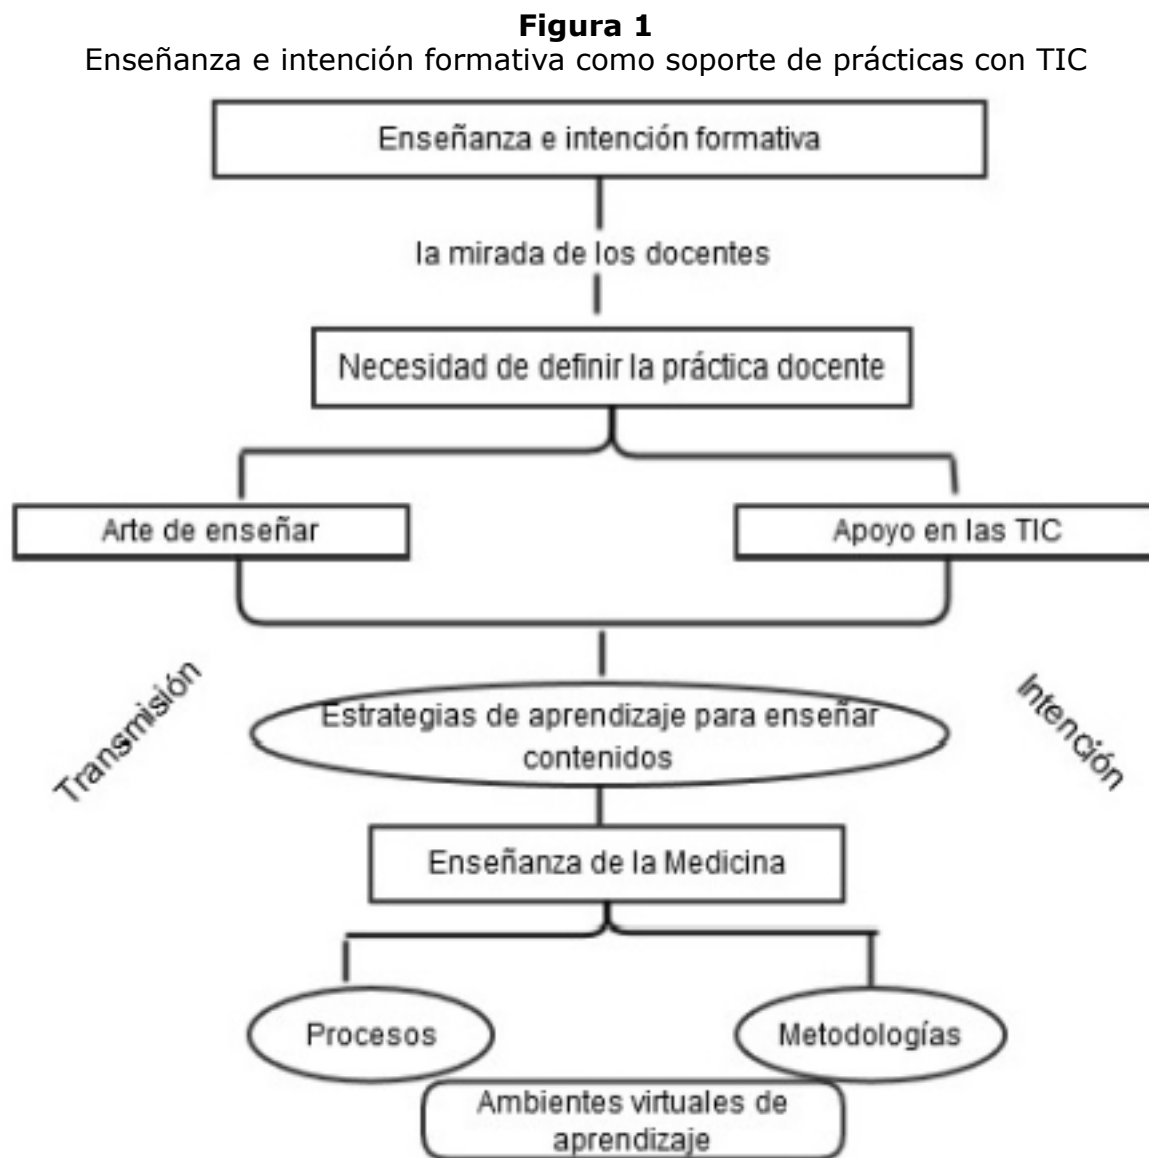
**Figura 1**
Enseñanza e intención formativa como soporte de prácticas con TIC

Enseñanza e intención formativa

la mirada de los docentes

Necesidad de definir la práctica docente

Arte de enseñar

Apoyo en las TIC

Transmisión

Intención

Estrategias de aprendizaje para enseñar contenidos

Enseñanza de la Medicina

Procesos

Metodologías

Ambientes virtuales de aprendizaje